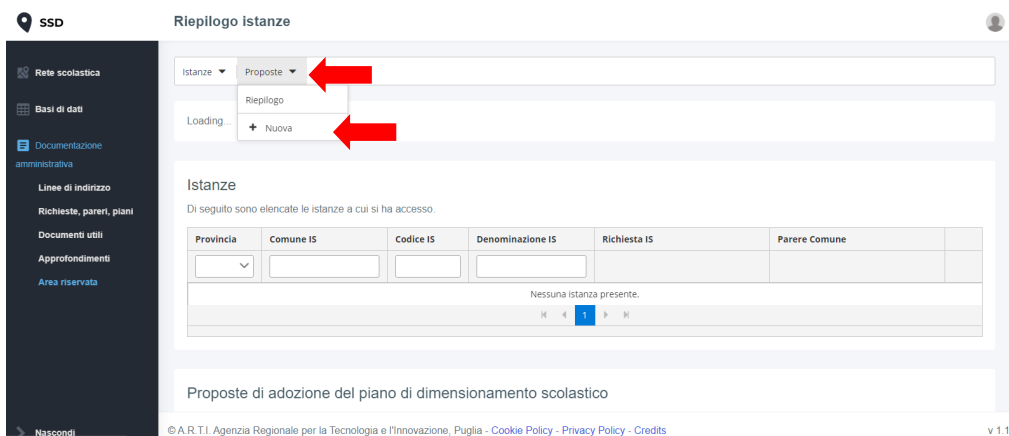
SSD

Riepilogo istanze

Rete scolastica
Basi di dati
Documentazione amministrativa
Linee di indirizzo
Richieste, pareri, piani
Documenti utili
Approfondimenti
Area riservata

Istanze ▼ Proposte ▼

Riepilogo
+ Nuova

Loading...

Istanze

Di seguito sono elencate le istanze a cui si ha accesso.

| Provincia | Comune IS | Codice IS | Denominazione IS | Richiesta IS | Parere Comune |
|---|---|---|---|---|---|
| | | | | | |
| Nessuna istanza presente. | | | | | |

1

Proposte di adozione del piano di dimensionamento scolastico

Nascondi

© A.R.T.I. Agenzia Regionale per la Tecnologia e l'Innovazione, Puglia - Cookie Policy - Privacy Policy - Credits

v 1.1